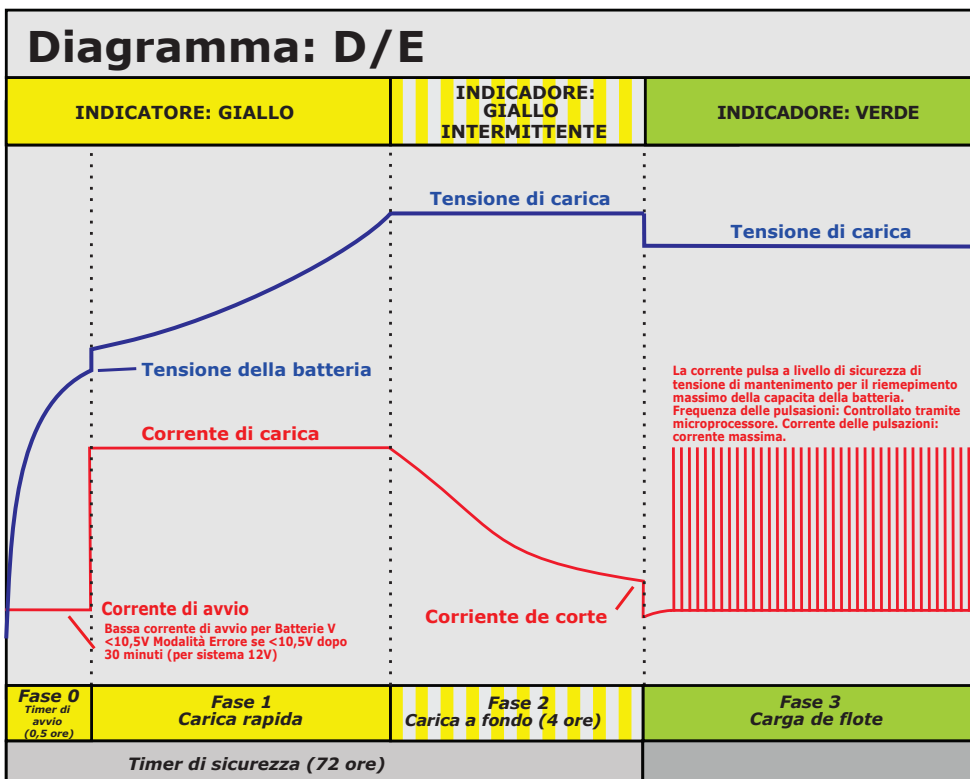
Diagramma: D/E

INDICATORE: GIALLO

INDICADORE: GIALLO INTERMITTENTE

INDICADORE: VERDE

Tensione di carica

Tensione di carica

Tensione della batteria

La corrente pulsa a livello di sicurezza di tensione di mantenimento per il riemepimento massimo della capacita della batteria. Frequenza delle pulsazioni: Controllato tramite microprocessore. Corrente delle pulsazioni: corrente massima.

Corrente di carica

Corrente di avvio

Bassa corrente di avvio per Batterie V <10,5V Modalità Errore se <10,5V dopo 30 minuti (per sistema 12V)

Corriente de corte

Fase 0
Timer di avvio (0,5 ore)

Fase 1
Carica rapida

Fase 2
Carica a fondo (4 ore)

Fase 3
Carga de flote

Timer di sicurezza (72 ore)